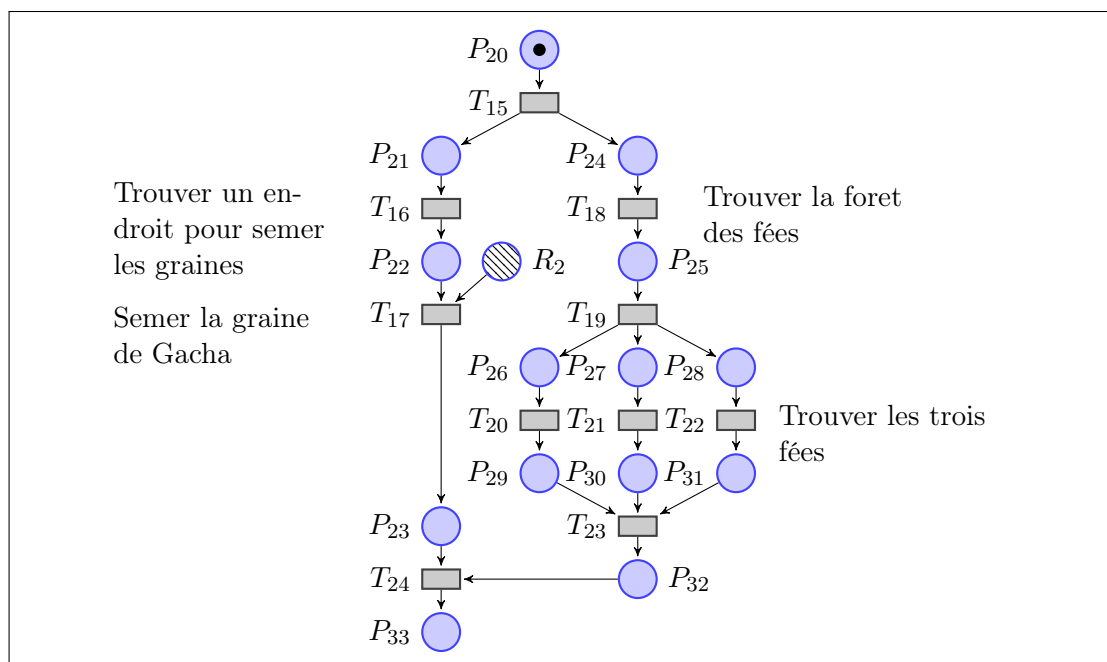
$P_{20}$

$T_{15}$

$P_{21}$ $P_{24}$

Trouver un endroit pour semer les graines

$T_{16}$ $T_{18}$

Trouver la foret des fées

$P_{22}$ $R_2$ $P_{25}$

Semer la graine de Gacha

$T_{17}$ $T_{19}$

$P_{26}$ $P_{27}$ $P_{28}$

$T_{20}$ $T_{21}$ $T_{22}$

Trouver les trois fées

$P_{29}$ $P_{30}$ $P_{31}$

$P_{23}$ $T_{23}$

$T_{24}$ $P_{32}$

$P_{33}$